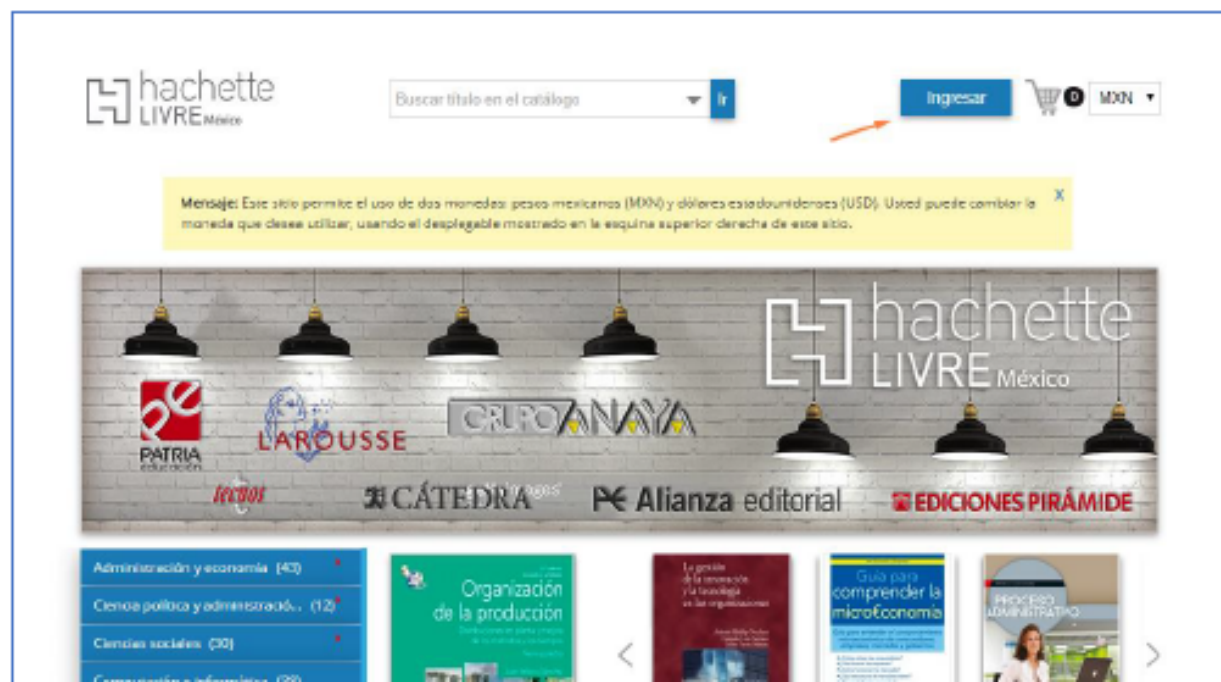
hachette LIVRE México

Buscar título en el catálogo

Ir

Ingresar

0

MXN

Mensaje: Este sitio permite el uso de dos monedas: pesos mexicanos (MXN) y dólares estadounidenses (USD). Usted puede cambiar la moneda que desee utilizar, usando el desplegable mostrado en la esquina superior derecha de este sitio.

X

hachette LIVRE México

PATRIA educación

LAROUSSE

GRUPO ANAYA

tecnos

CÁTEDRA

Alianza editorial

EDICIONES PIRÁMIDE

Administración y economía (43)

Ciencia política y administració.. (12)

Ciencias sociales (30)

Comunicación e informática (29)

Organización de la producción

La gestión de la innovación y la tecnología en las organizaciones

Guía para comprender la microEconomía

PROCESO ADMINISTRATIVO